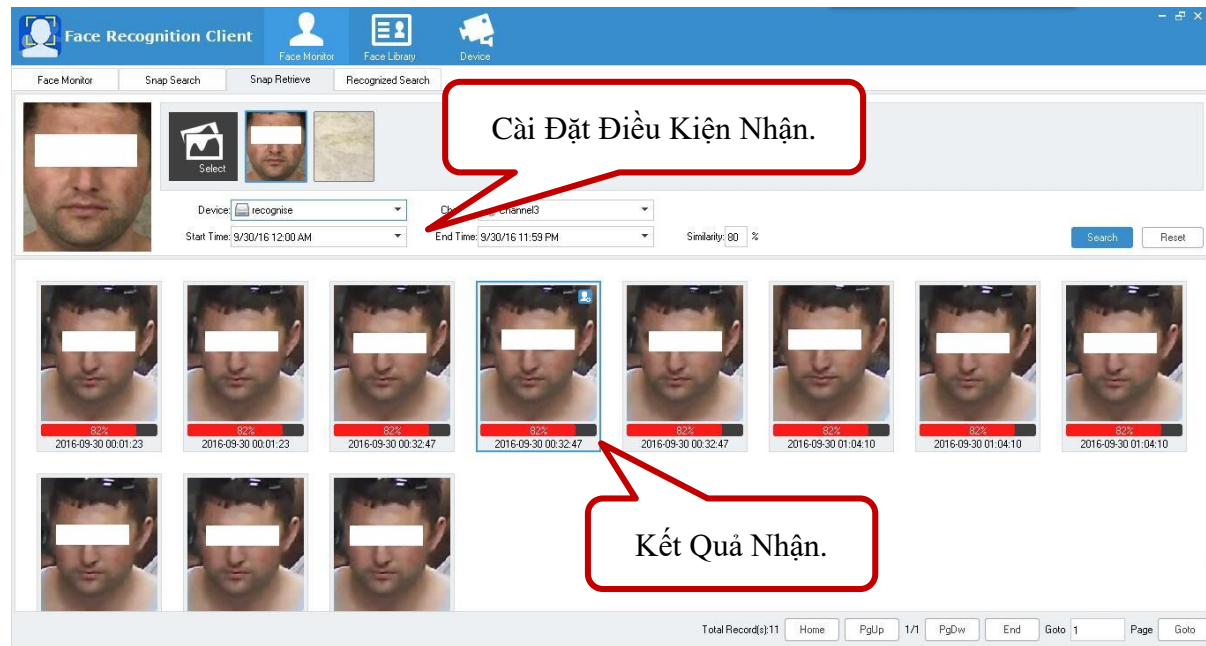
Face Recognition Client

Face Monitor

Face Library

Device

Face Monitor | Snap Search | Snap Retrieve | Recognized Search

Cài Đặt Điều Kiện Nhận.

Select

Device: recognise

Ch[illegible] channel3

Start Time: 9/30/16 12:00 AM

End Time: 9/30/16 11:59 PM

Similarity: 80 %

Search

Reset

82%
2016-09-30 00:01:23

82%
2016-09-30 00:01:23

82%
2016-09-30 00:32:47

82%
2016-09-30 00:32:47

82%
2016-09-30 00:32:47

82%
2016-09-30 01:04:10

82%
2016-09-30 01:04:10

82%
2016-09-30 01:04:10

Kết Quả Nhận.

Total Record(s):11 Home PgUp 1/1 PgDw End Goto 1 Page Goto